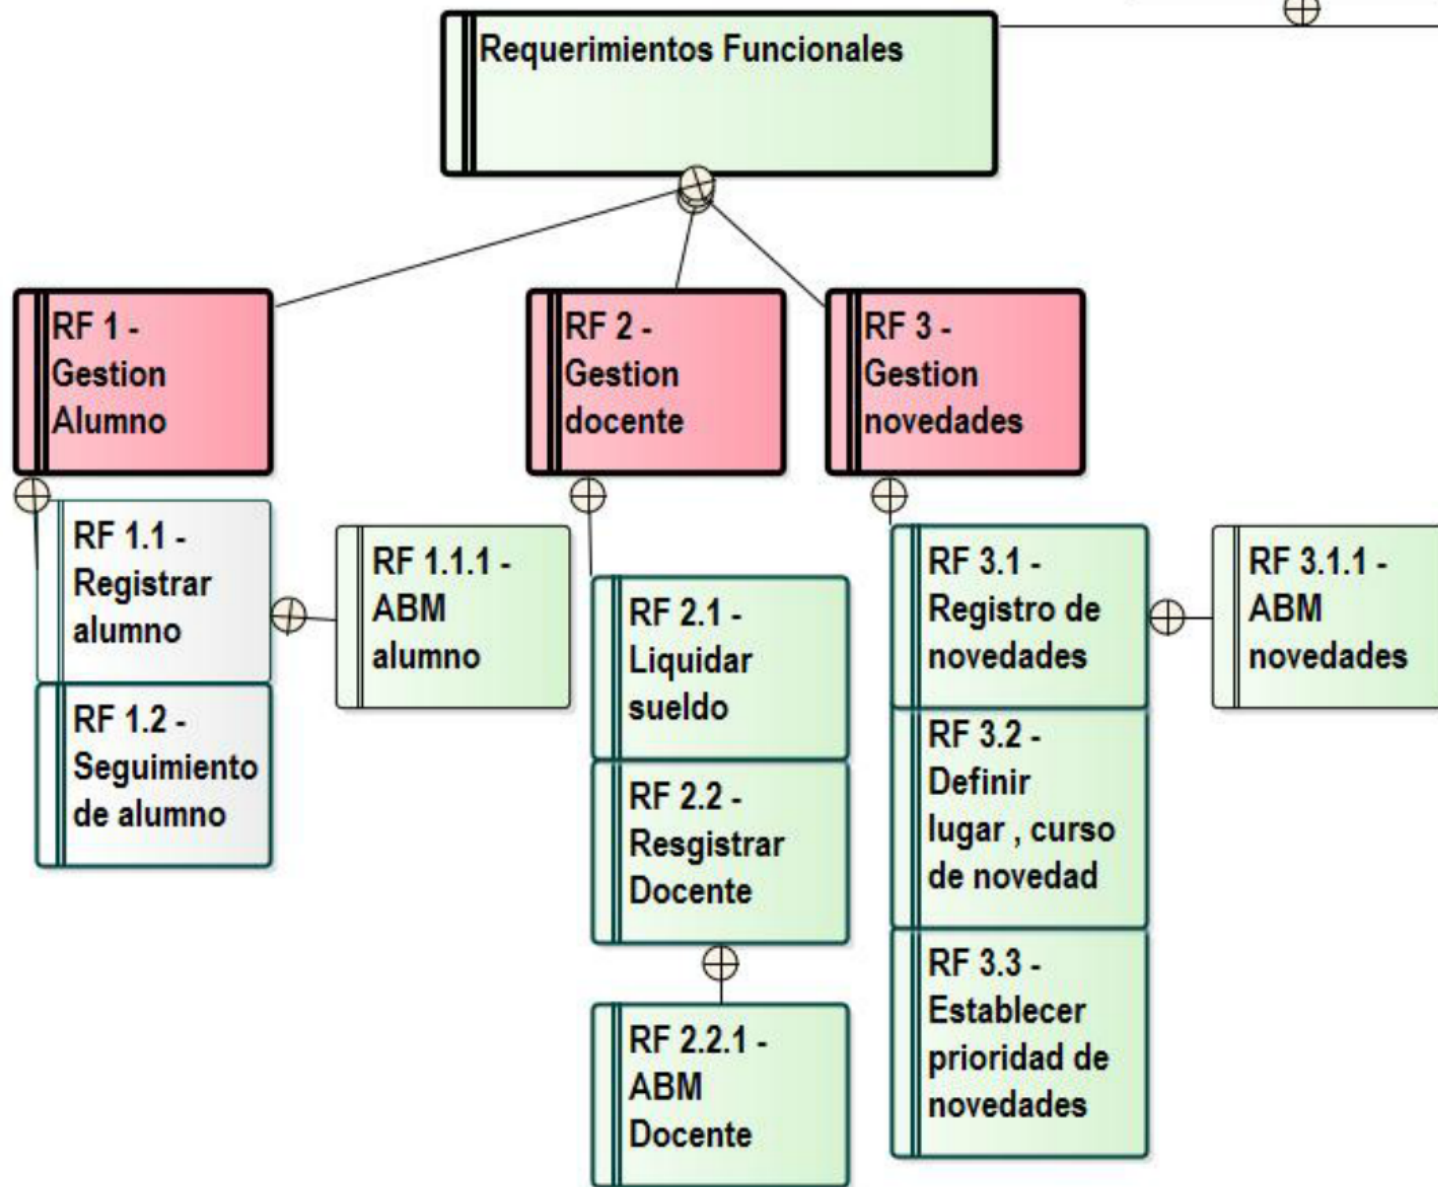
Requerimientos Funcionales

RF 1 - Gestion Alumno

RF 2 - Gestion docente

RF 3 - Gestion novedades

RF 1.1 - Registrar alumno

RF 1.1.1 - ABM alumno

RF 1.2 - Seguimiento de alumno

RF 2.1 - Liquidar sueldo

RF 2.2 - Resgistrar Docente

RF 2.2.1 - ABM Docente

RF 3.1 - Registro de novedades

RF 3.1.1 - ABM novedades

RF 3.2 - Definir lugar , curso de novedad

RF 3.3 - Establecer prioridad de novedades